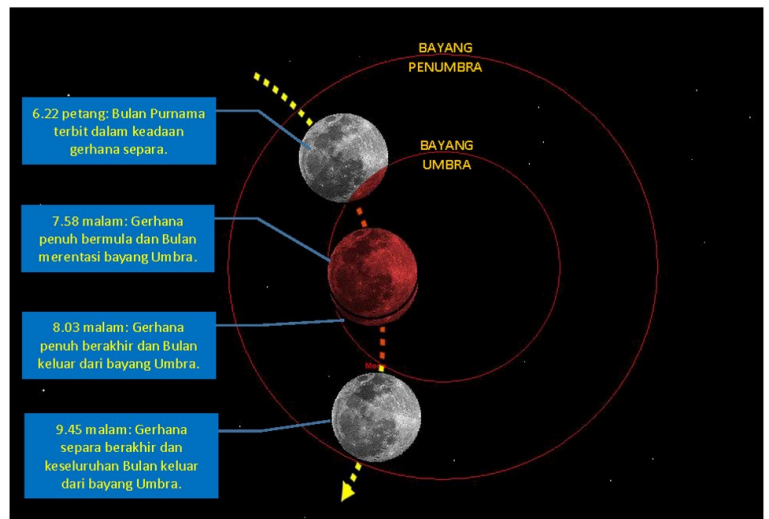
BAYANG PENUMBRA

BAYANG UMBRA

6.22 petang: Bulan Purnama terbit dalam keadaan gerhana separa.

7.58 malam: Gerhana penuh bermula dan Bulan merentasi bayang Umbra.

8.03 malam: Gerhana penuh berakhir dan Bulan keluar dari bayang Umbra.

Me

9.45 malam: Gerhana separa berakhir dan keseluruhan Bulan keluar dari bayang Umbra.